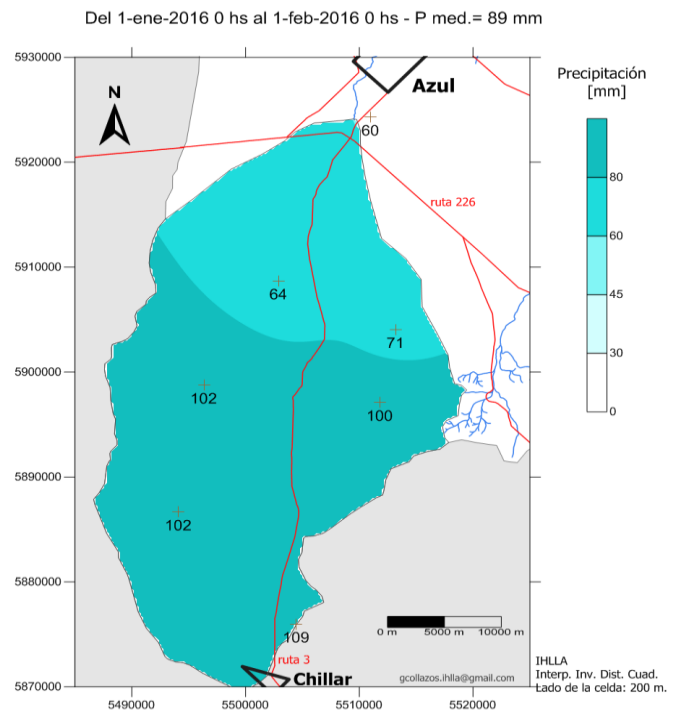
Del 1-ene-2016 0 hs al 1-feb-2016 0 hs - P med.= 89 mm

5930000
5920000
5910000
5900000
5890000
5880000
5870000

N

Azul

60

ruta 226

64

71

102

100

102

109

ruta 3

Chillar

0 m 5000 m 10000 m

gcollazos.ihlla@gmail.com

5490000 5500000 5510000 5520000

Precipitación [mm]

80
60
45
30
0

IHLLA
Interp. Inv. Dist. Cuad.
Lado de la celda: 200 m.